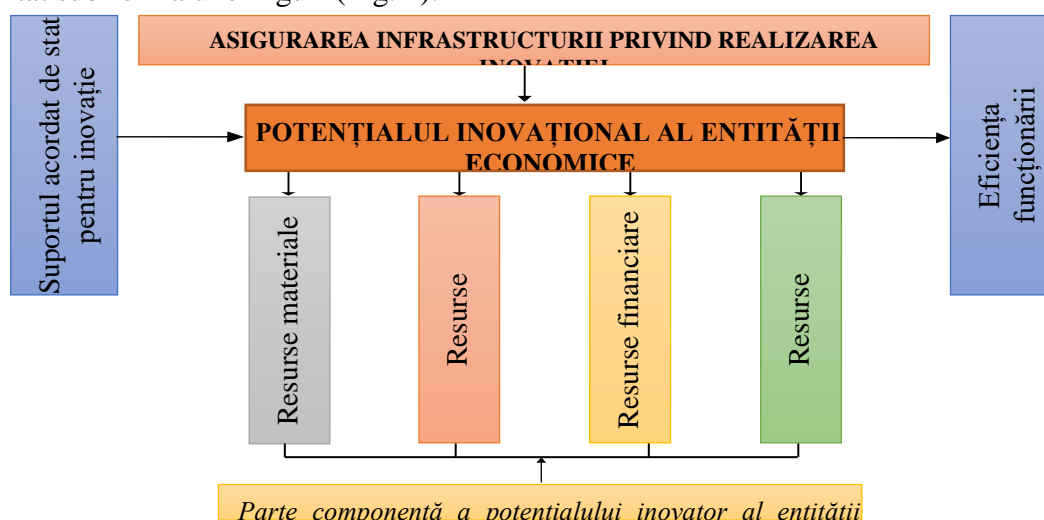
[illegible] (Fig. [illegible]).

ASIGURAREA INFRASTRUCTURII PRIVIND REALIZAREA INOVAȚIEI

Suportul acordat de stat pentru inovație

POTENȚIALUL INOVAȚIONAL AL ENTITĂȚII ECONOMICE

Eficiența funcționării

Resurse materiale

Resurse

Resurse financiare

Resurse

Parte componentă a potențialului inovator al entității